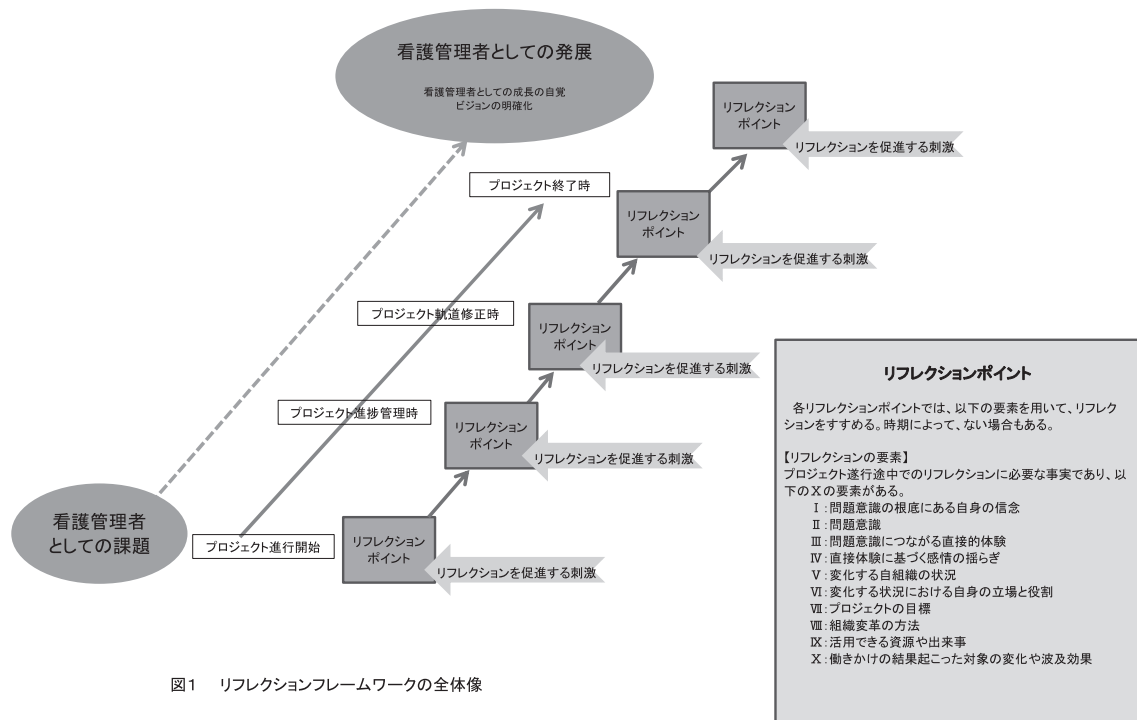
看護管理者としての発展

看護管理者としての成長の自覚
ビジョンの明確化

リフレクションポイント
リフレクションを促進する刺激

プロジェクト終了時

リフレクションポイント
リフレクションを促進する刺激

プロジェクト軌道修正時

リフレクションポイント
リフレクションを促進する刺激

プロジェクト進捗管理時

リフレクションポイント
リフレクションを促進する刺激

看護管理者としての課題

プロジェクト進行開始

リフレクションポイント
リフレクションを促進する刺激

リフレクションポイント

各リフレクションポイントでは、以下の要素を用いて、リフレクションをすすめる。時期によって、ない場合もある。

【リフレクションの要素】
プロジェクト遂行途中でのリフレクションに必要な事実であり、以下のXの要素がある。
Ⅰ：問題意識の根底にある自身の信念
Ⅱ：問題意識
Ⅲ：問題意識につながる直接的体験
Ⅳ：直接体験に基づく感情の揺らぎ
Ⅴ：変化する自組織の状況
Ⅵ：変化する状況における自身の立場と役割
Ⅶ：プロジェクトの目標
Ⅷ：組織変革の方法
Ⅸ：活用できる資源や出来事
Ⅹ：働きかけの結果起こった対象の変化や波及効果

図1　リフレクションフレームワークの全体像